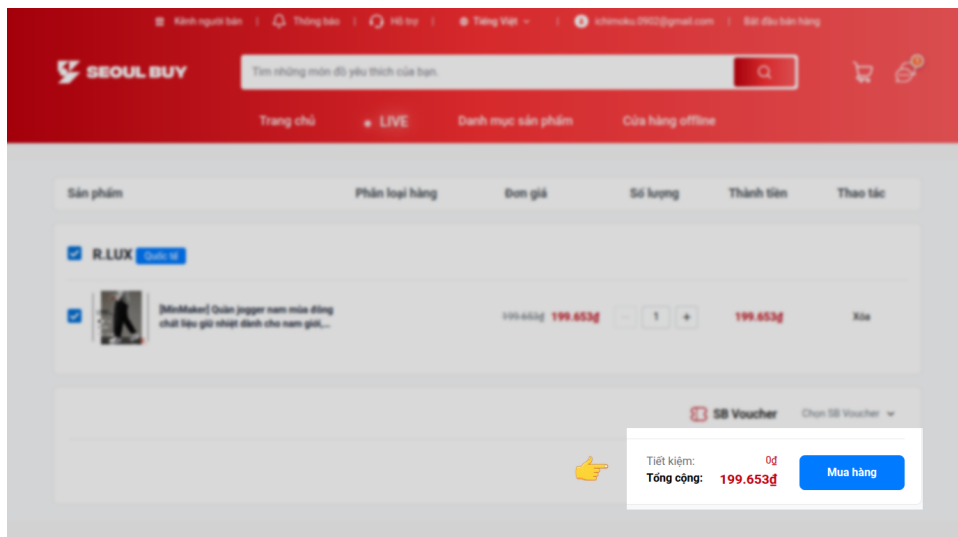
Kênh người bán | Thông báo | Hỗ trợ | Tiếng Việt | ichimoku.0902@gmail.com | Bắt đầu bán hàng

SEOUL BUY

Tìm những món đồ yêu thích của bạn

Trang chủ LIVE Danh mục sản phẩm Cửa hàng offline

| Sản phẩm | Phân loại hàng | Đơn giá | Số lượng | Thành tiền | Thao tác |
|---|---|---|---|---|---|

R.LUX Quốc tế

[MiniMaker] Quần jogger nam mùa đông chất liệu giữ nhiệt dành cho nam giới,...

199.653đ 199.653đ 1 199.653đ Xóa

SB Voucher Chọn SB Voucher

Tiết kiệm: 0đ
Tổng cộng: 199.653đ

Mua hàng